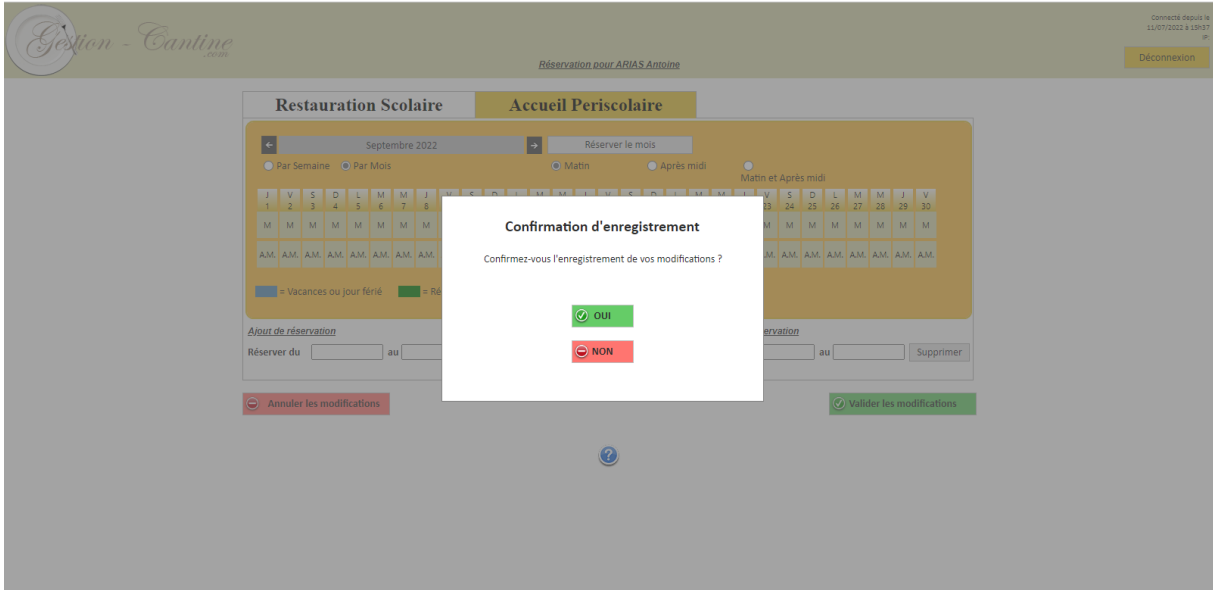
Gestion - Cantine .com

Réservation pour ARIAS Antoine

Connecté depuis le 11/07/2022 à 15h37

Déconnexion

Restauration Scolaire

Accueil Periscolaire

←

Septembre 2022

→

Réserver le mois

Par Semaine

Par Mois

Matin

Après midi

Matin et Après midi

| J 1 | V 2 | S 3 | D 4 | L 5 | M 6 | M 7 | J 8 | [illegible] | V 23 | S 24 | D 25 | L 26 | M 27 | M 28 | J 29 | V 30 |
|---|---|---|---|---|---|---|---|---|---|---|---|---|---|---|---|---|
| M | M | M | M | M | M | M | M | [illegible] | M | M | M | M | M | M | M | M |
| A.M. | A.M. | A.M. | A.M. | A.M. | A.M. | A.M. | A.M. | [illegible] | A.M. | A.M. | A.M. | A.M. | A.M. | A.M. | A.M. | A.M. |

= Vacances ou jour férié

= Ré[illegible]

Ajout de réservation

Réserver du

au

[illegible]ervation

au

Supprimer

Annuler les modifications

Valider les modifications

Confirmation d'enregistrement

Confirmez-vous l'enregistrement de vos modifications ?

OUI

NON

?